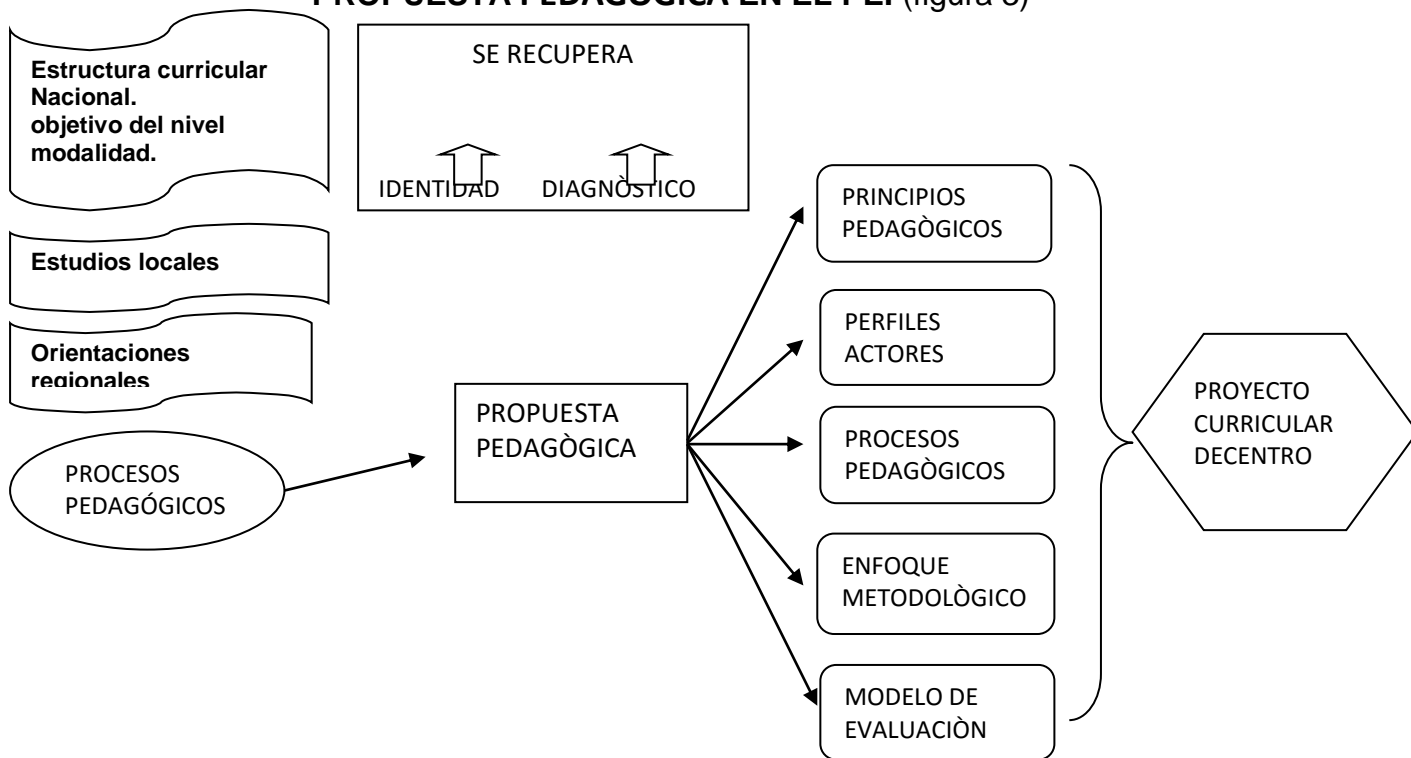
PROPUESTA PEDAGÓGICA EN EL PEI (figura 3)

Estructura curricular Nacional.
objetivo del nivel modalidad.

SE RECUPERA

IDENTIDAD DIAGNÒSTICO

Estudios locales

Orientaciones regionales

PROCESOS PEDAGÓGICOS

PROPUESTA PEDAGÒGICA

PRINCIPIOS PEDAGÒGICOS

PERFILES ACTORES

PROCESOS PEDAGÒGICOS

ENFOQUE METODOLÒGICO

MODELO DE EVALUACIÒN

PROYECTO CURRICULAR DECENTRO